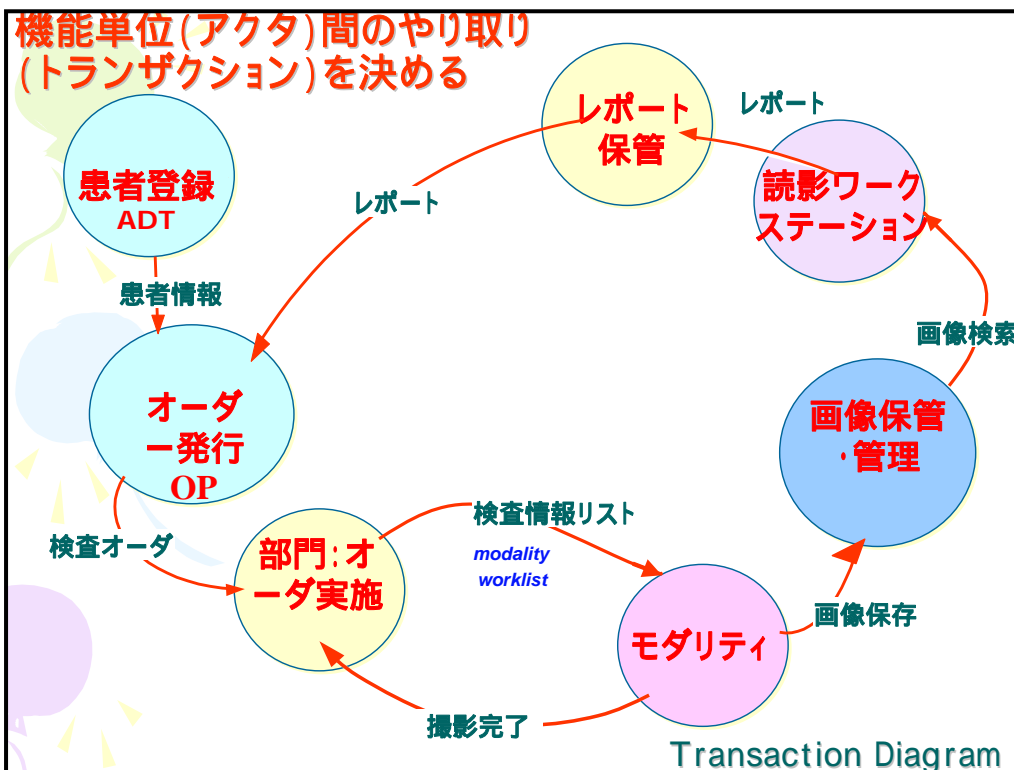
機能単位(アクタ)間のやり取り
(トランザクション)を決める

レポート保管

レポート

読影ワークステーション

患者登録
ADT

レポート

患者情報

画像検索

オーダー発行
OP

画像保管・管理

検査情報リスト

modality worklist

検査オーダ

部門:オーダ実施

モダリティ

画像保存

撮影完了

Transaction Diagram